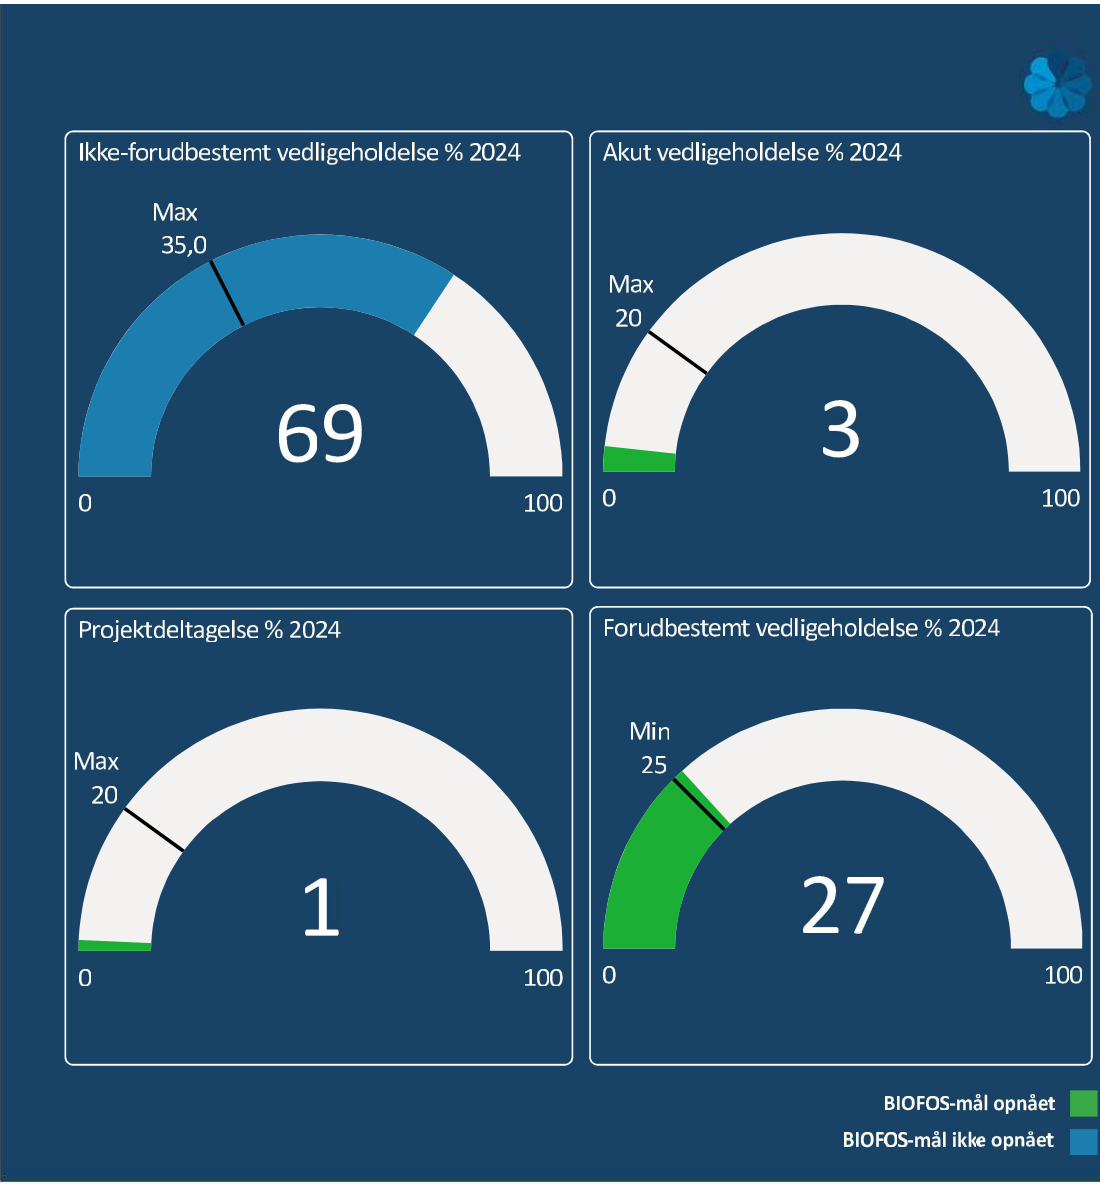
Ikke-forudbestemt vedligeholdelse % 2024

Max
35,0

69

0

100

Akut vedligeholdelse % 2024

Max
20

3

0

100

Projektdeltagelse % 2024

Max
20

1

0

100

Forudbestemt vedligeholdelse % 2024

Min
25

27

0

100

BIOFOS-mål opnået

BIOFOS-mål ikke opnået